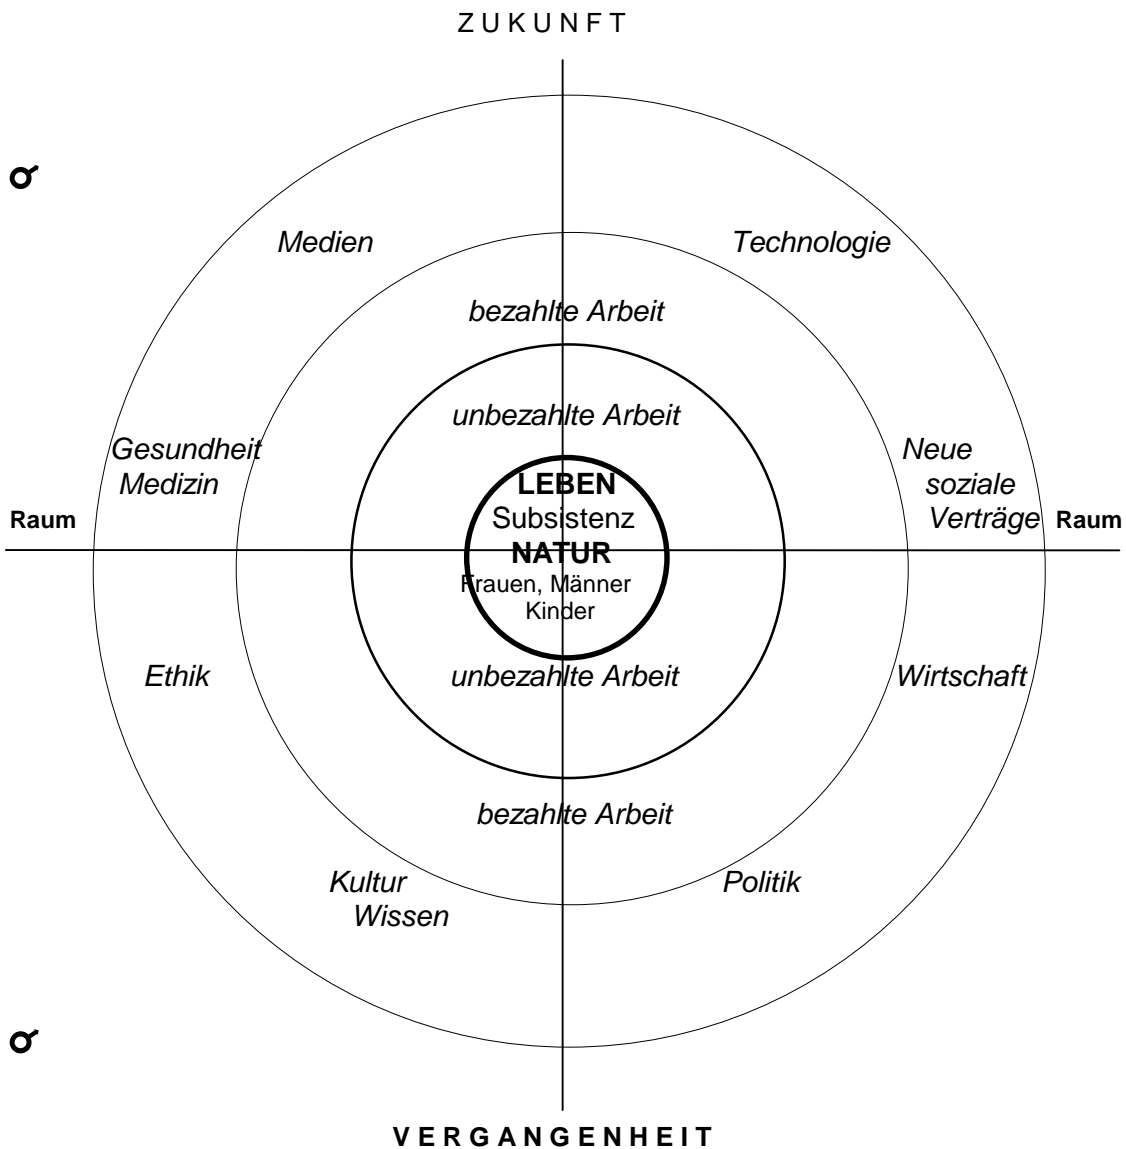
ZUKUNFT

ơ

Medien

Technologie

bezahlte Arbeit

unbezahlte Arbeit

Gesundheit
Medizin

Neue
soziale
Verträge

LEBEN
Subsistenz
NATUR
Frauen, Männer
Kinder

Raum

Raum

unbezahlte Arbeit

Ethik

Wirtschaft

bezahlte Arbeit

Kultur
Wissen

Politik

ơ

VERGANGENHEIT